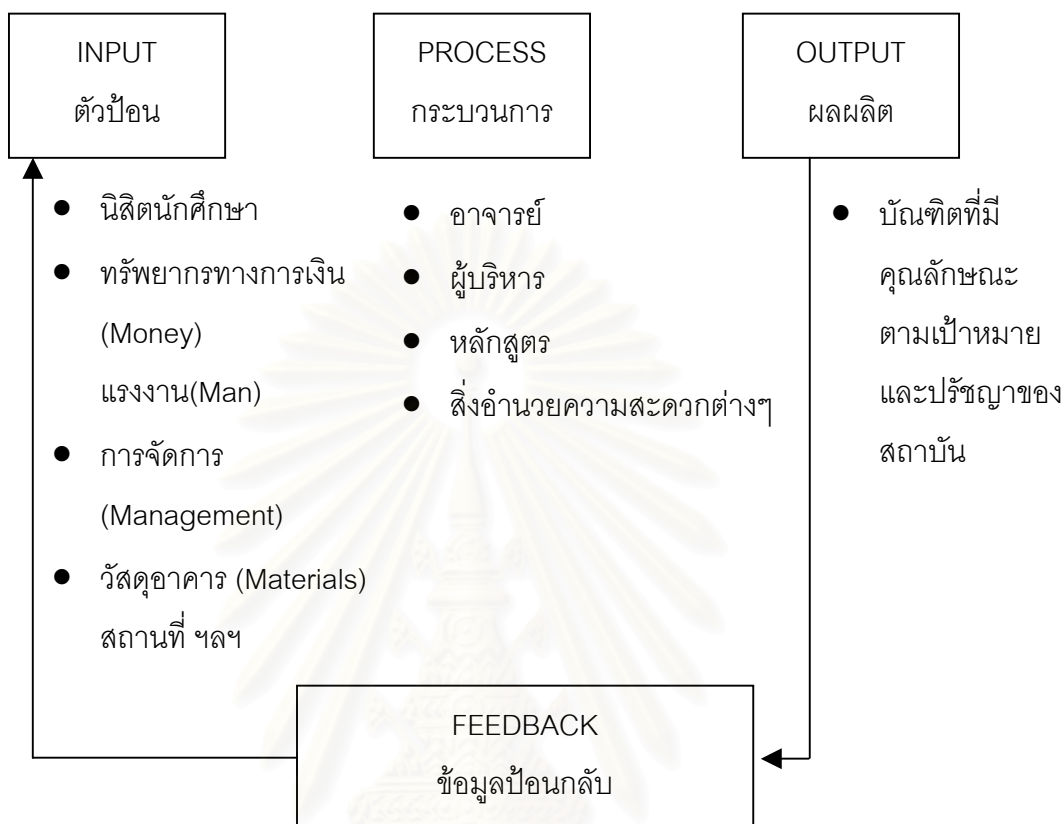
INPUT
ตัวป้อน

PROCESS
กระบวนการ

OUTPUT
ผลผลิต

- นิสิตนักศึกษา
- ทรัพยากรทางการเงิน (Money) แรงงาน(Man)
- การจัดการ (Management)
- วัสดุอาคาร (Materials) สถานที่ ฯลฯ

- อาจารย์
- ผู้บริหาร
- หลักสูตร
- สิ่งอำนวยความสะดวกต่างๆ

- บัณฑิตที่มีคุณลักษณะตามเป้าหมายและปรัชญาของสถาบัน

FEEDBACK
ข้อมูลป้อนกลับ